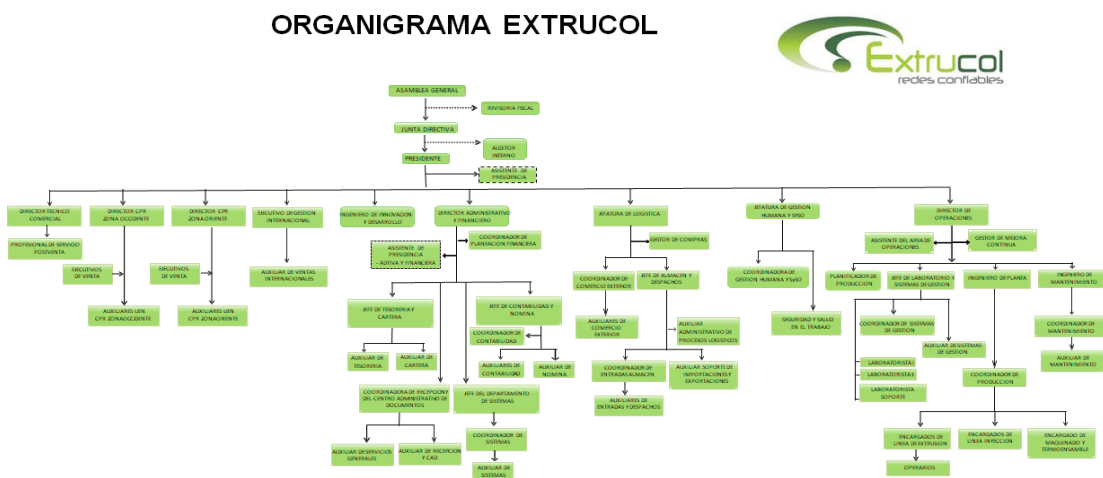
ORGANIGRAMA EXTRUCOL

Extrucol
redes confiables

ASAMBLEA GENERAL
REVISORIA FISCAL
JUNTA DIRECTIVA
AUDITOR INTERNO
PRESIDENTE
ASISTENTE DE PRESIDENCIA

DIRECTOR TECNICO COMERCIAL
PROFESIONAL DE SERVICIO POSTVENTA

DIRECTOR CPR ZONA OCCIDENTE
EJECUTIVOS DE VENTA
AUXILIARES UEN CPR ZONA OCCIDENTE

DIRECTOR CPR ZONA ORIENTE
EJECUTIVOS DE VENTA
AUXILIARES UEN CPR ZONA ORIENTE

EJECUTIVO DE GESTION INTERNACIONAL
AUXILIAR DE VENTAS INTERNACIONALES

INGENIERO DE INNOVACION Y DESARROLLO

DIRECTOR ADMINISTRATIVO Y FINANCIERO
COORDINADOR DE PLANEACION FINANCIERA
ASISTENTE DE PRESIDENCIA ADTIVA Y FINANCIERA
JEFE DE TESORERIA Y CARTERA
AUXILIAR DE TESORERIA
AUXILIAR DE CARTERA
JEFE DE CONTABILIDAD Y NOMINA
COORDINADOR DE CONTABILIDAD
AUXILIARES DE CONTABILIDAD
AUXILIAR DE NOMINA
COORDINADORA DE RECEPCION Y DEL CENTRO ADMINISTRATIVO DE DOCUMENTOS
AUXILIAR DE SERVICIOS GENERALES
AUXILIAR DE RECEPCION Y CAD
JEFE DEL DEPARTAMENTO DE SISTEMAS
COORDINADOR DE SISTEMAS
AUXILIAR DE SISTEMAS

JEFATURA DE LOGISTICA
GESTOR DE COMPRAS
COORDINADOR DE COMERCIO EXTERIOR
AUXILIARES DE COMERCIO EXTERIOR
JEFE DE ALMACEN Y DESPACHOS
AUXILIAR ADMINISTRATIVO DE PROCESOS LOGISTICOS
COORDINADOR DE ENTRADAS ALMACEN
AUXILIARES DE ENTRADAS Y DESPACHOS
AUXILIAR SOPORTE DE IMPORTACIONES Y EXPORTACIONES

JEFATURA DE GESTION HUMANA Y SISO
COORDINADORA DE GESTION HUMANA Y SISO
SEGURIDAD Y SALUD EN EL TRABAJO

DIRECTOR DE OPERACIONES
ASISTENTE DEL AREA DE OPERACIONES
GESTOR DE MEJORA CONTINUA
PLANIFICADOR DE PRODUCCION
JEFE DE LABORATORIO Y SISTEMAS DE GESTION
COORDINADOR DE SISTEMAS DE GESTION
AUXILIAR DE SISTEMAS DE GESTION
LABORATORISTA I
LABORATORISTA II
LABORATORISTA SOPORTE
INGENIERO DE PLANTA
COORDINADOR DE PRODUCCION
ENCARGADOS DE LINEA DE EXTRUSION
OPERARIOS
ENCARGADOS DE LINEA INYECCION
ENCARGADO DE MAQUINADO Y TERMOENSAMBLE
INGENIERO DE MANTENIMIENTO
COORDINADOR DE MANTENIMIENTO
AUXILIAR DE MANTENIMIENTO